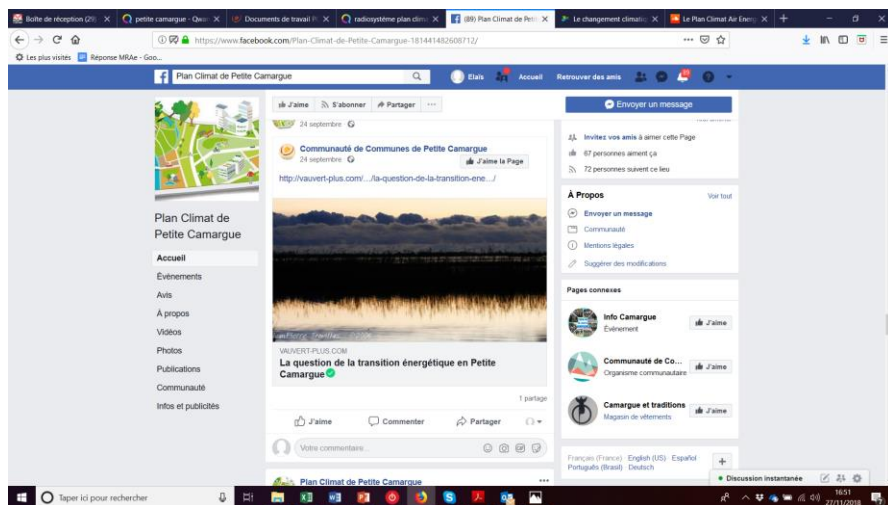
Boîte de réception (29 | petite camargue - Qwa | Documents de travail P | radiosystème plan clim | (89) Plan Climat de Peti | Le changement climatiq | Le Plan Climat Air Ener

https://www.facebook.com/Plan-Climat-de-Petite-Camargue-181441482608712/

Les plus visités | Réponse MRAe - Goo...

Plan Climat de Petite Camargue

Elaïs | Accueil | Retrouver des amis

J'aime | S'abonner | Partager | ···

Envoyer un message

24 septembre

Communauté de Communes de Petite Camargue
24 septembre
J'aime la Page

http://vauvert-plus.com/.../la-question-de-la-transition-ene.../

Invitez vos amis à aimer cette Page
67 personnes aiment ça
72 personnes suivent ce lieu

À Propos
Voir tout
Envoyer un message
Communauté
Mentions légales
Suggérer des modifications

Plan Climat de Petite Camargue

Accueil
Événements
Avis
À propos
Vidéos
Photos
Publications
Communauté
Infos et publicités

VAUVERT-PLUS.COM
La question de la transition énergétique en Petite Camargue

1 partage

J'aime | Commenter | Partager

Votre commentaire...

Pages connexes

Info Camargue
Événement
J'aime

Communauté de Co...
Organisme communautaire
J'aime

Camargue et traditions
Magasin de vêtements
J'aime

Français (France) · English (US) · Español
Português (Brasil) · Deutsch

Plan Climat de Petite Camargue

Discussion instantanée

Taper ici pour rechercher

16:51
27/11/2018